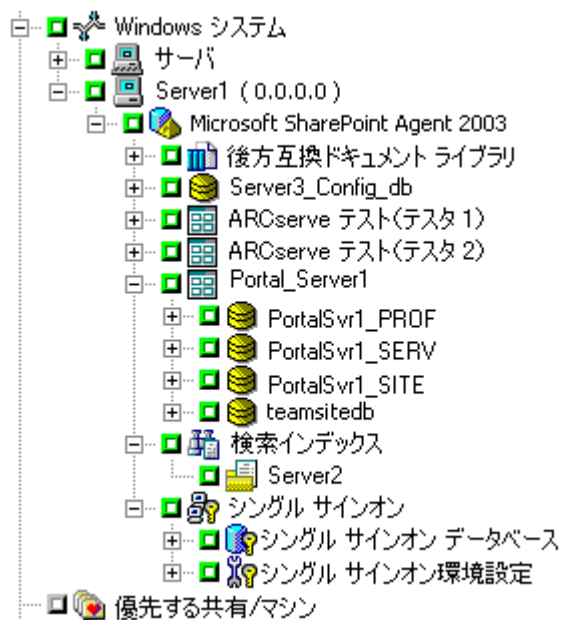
Windows システム
サーバ
Server1 ( 0.0.0.0 )
Microsoft SharePoint Agent 2003
後方互換ドキュメント ライブラリ
Server3_Config_db
ARCserve テスト(テスタ 1)
ARCserve テスト(テスタ 2)
Portal_Server1
PortalSvr1_PROF
PortalSvr1_SERV
PortalSvr1_SITE
teamsitedb
検索インデックス
Server2
シングル サインオン
シングル サインオン データベース
シングル サインオン環境設定
優先する共有/マシン